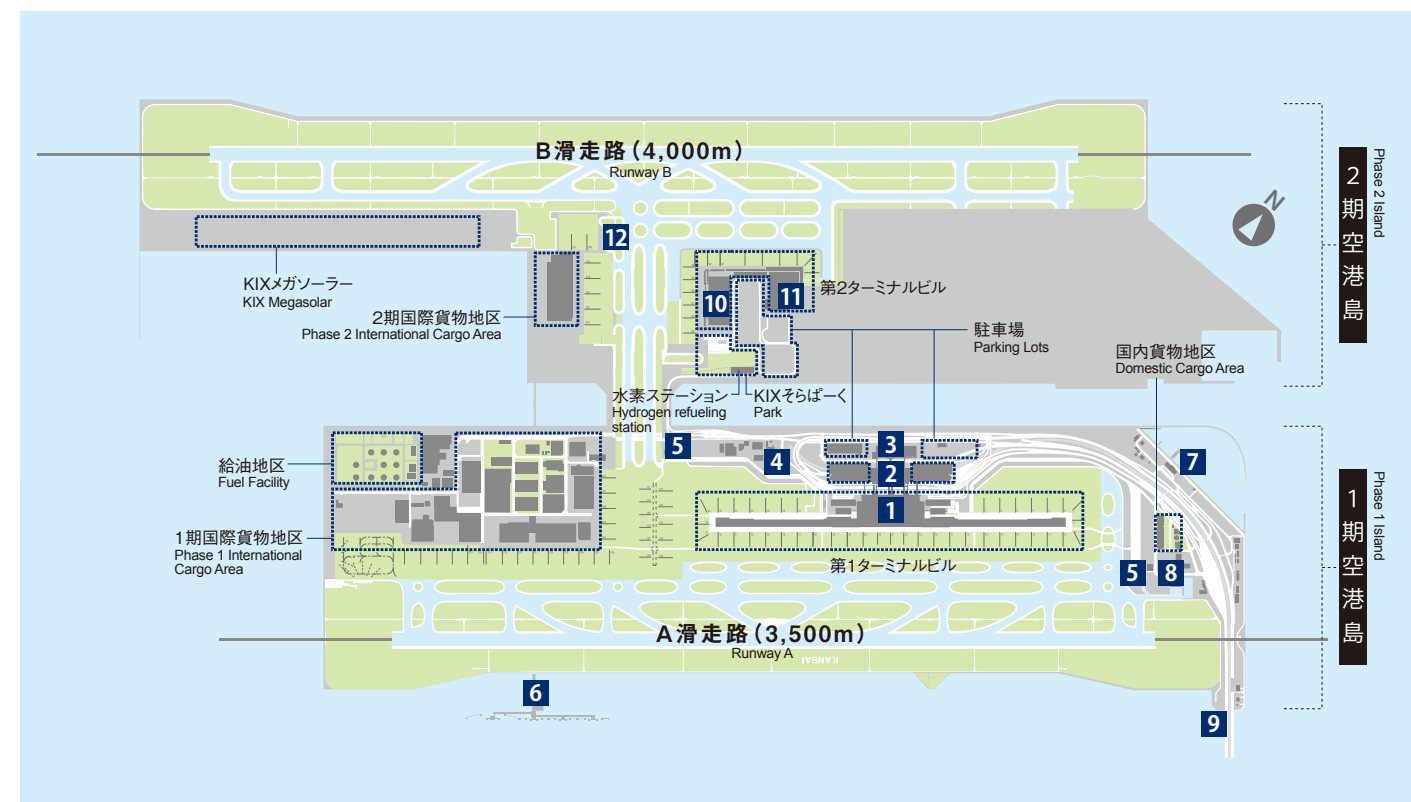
B滑走路（4,000m）
Runway B

2期空港島
Phase 2 Island

N

12

KIXメガソーラー
KIX Megasolar

2期国際貨物地区
Phase 2 International Cargo Area

10

11

第2ターミナルビル

駐車場
Parking Lots

国内貨物地区
Domestic Cargo Area

水素ステーション
Hydrogen refueling station

KIXそらぱーく
Park

5

3

4

2

7

1期空港島
Phase 1 Island

給油地区
Fuel Facility

1

1期国際貨物地区
Phase 1 International Cargo Area

第1ターミナルビル

5

8

A滑走路（3,500m）
Runway A

KANSAI

6

9